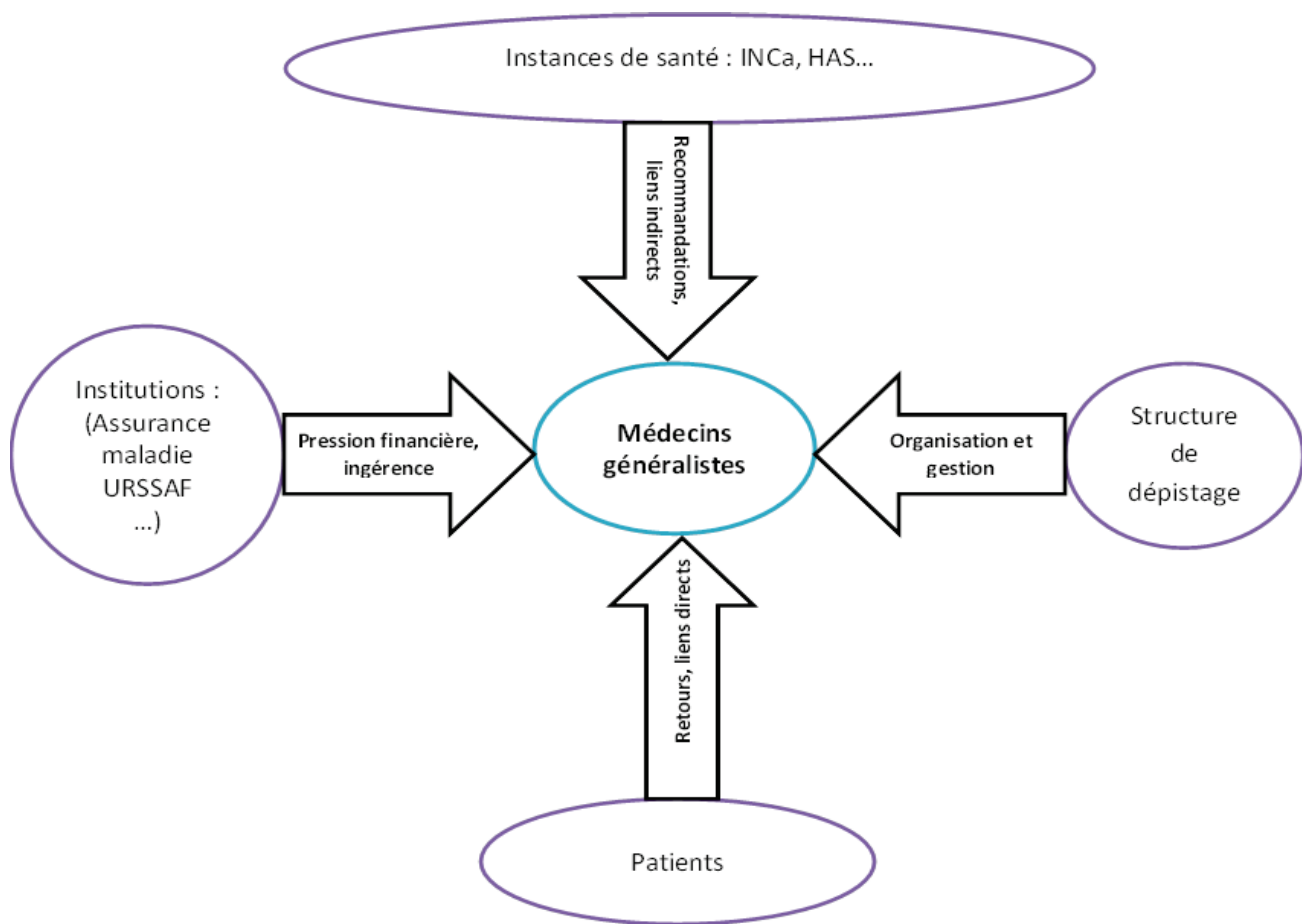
Instances de santé : INCa, HAS…

Recommandations, liens indirects

Institutions : (Assurance maladie URSSAF …)

Pression financière, ingérence

Médecins généralistes

Organisation et gestion

Structure de dépistage

Retours, liens directs

Patients